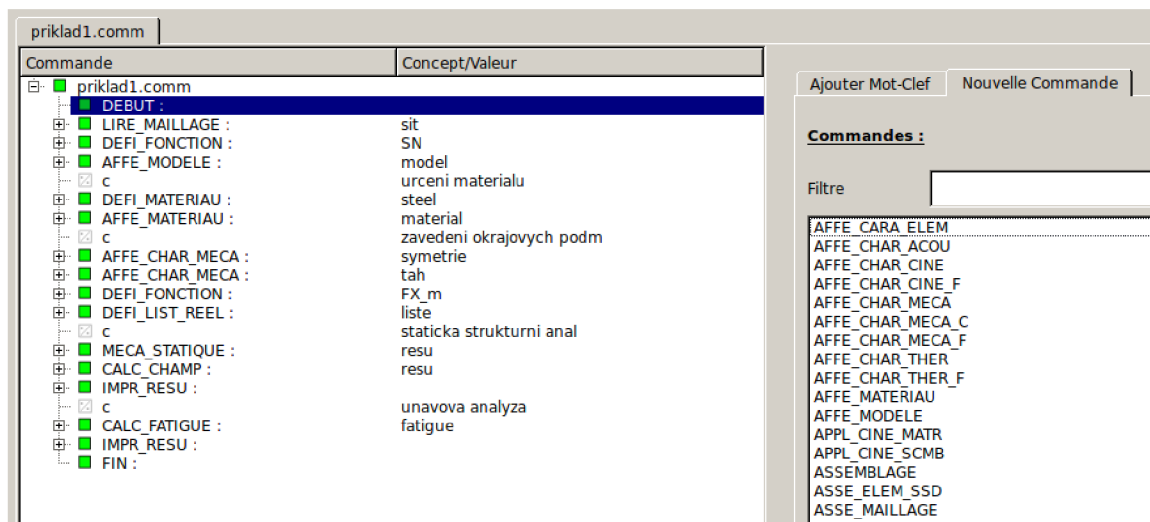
priklad1.comm

| Commande | Concept/Valeur |
|---|---|
| priklad1.comm | |
| DEBUT : | |
| LIRE_MAILLAGE : | sit |
| DEFI_FONCTION : | SN |
| AFFE_MODELE : | model |
| c | urceni materialu |
| DEFI_MATERIAU : | steel |
| AFFE_MATERIAU : | material |
| c | zavedeni okrajovych podm |
| AFFE_CHAR_MECA : | symetrie |
| AFFE_CHAR_MECA : | tah |
| DEFI_FONCTION : | FX_m |
| DEFI_LIST_REEL : | liste |
| c | staticka strukturni anal |
| MECA_STATIQUE : | resu |
| CALC_CHAMP : | resu |
| IMPR_RESU : | |
| c | unavova analyza |
| CALC_FATIGUE : | fatigue |
| IMPR_RESU : | |
| FIN : | |

Ajouter Mot-Clef | Nouvelle Commande

Commandes :

Filtre

AFFE_CARA_ELEM
AFFE_CHAR_ACOU
AFFE_CHAR_CINE
AFFE_CHAR_CINE_F
AFFE_CHAR_MECA
AFFE_CHAR_MECA_C
AFFE_CHAR_MECA_F
AFFE_CHAR_THER
AFFE_CHAR_THER_F
AFFE_MATERIAU
AFFE_MODELE
APPL_CINE_MATR
APPL_CINE_SCMB
ASSEMBLAGE
ASSE_ELEM_SSD
ASSE_MAILLAGE